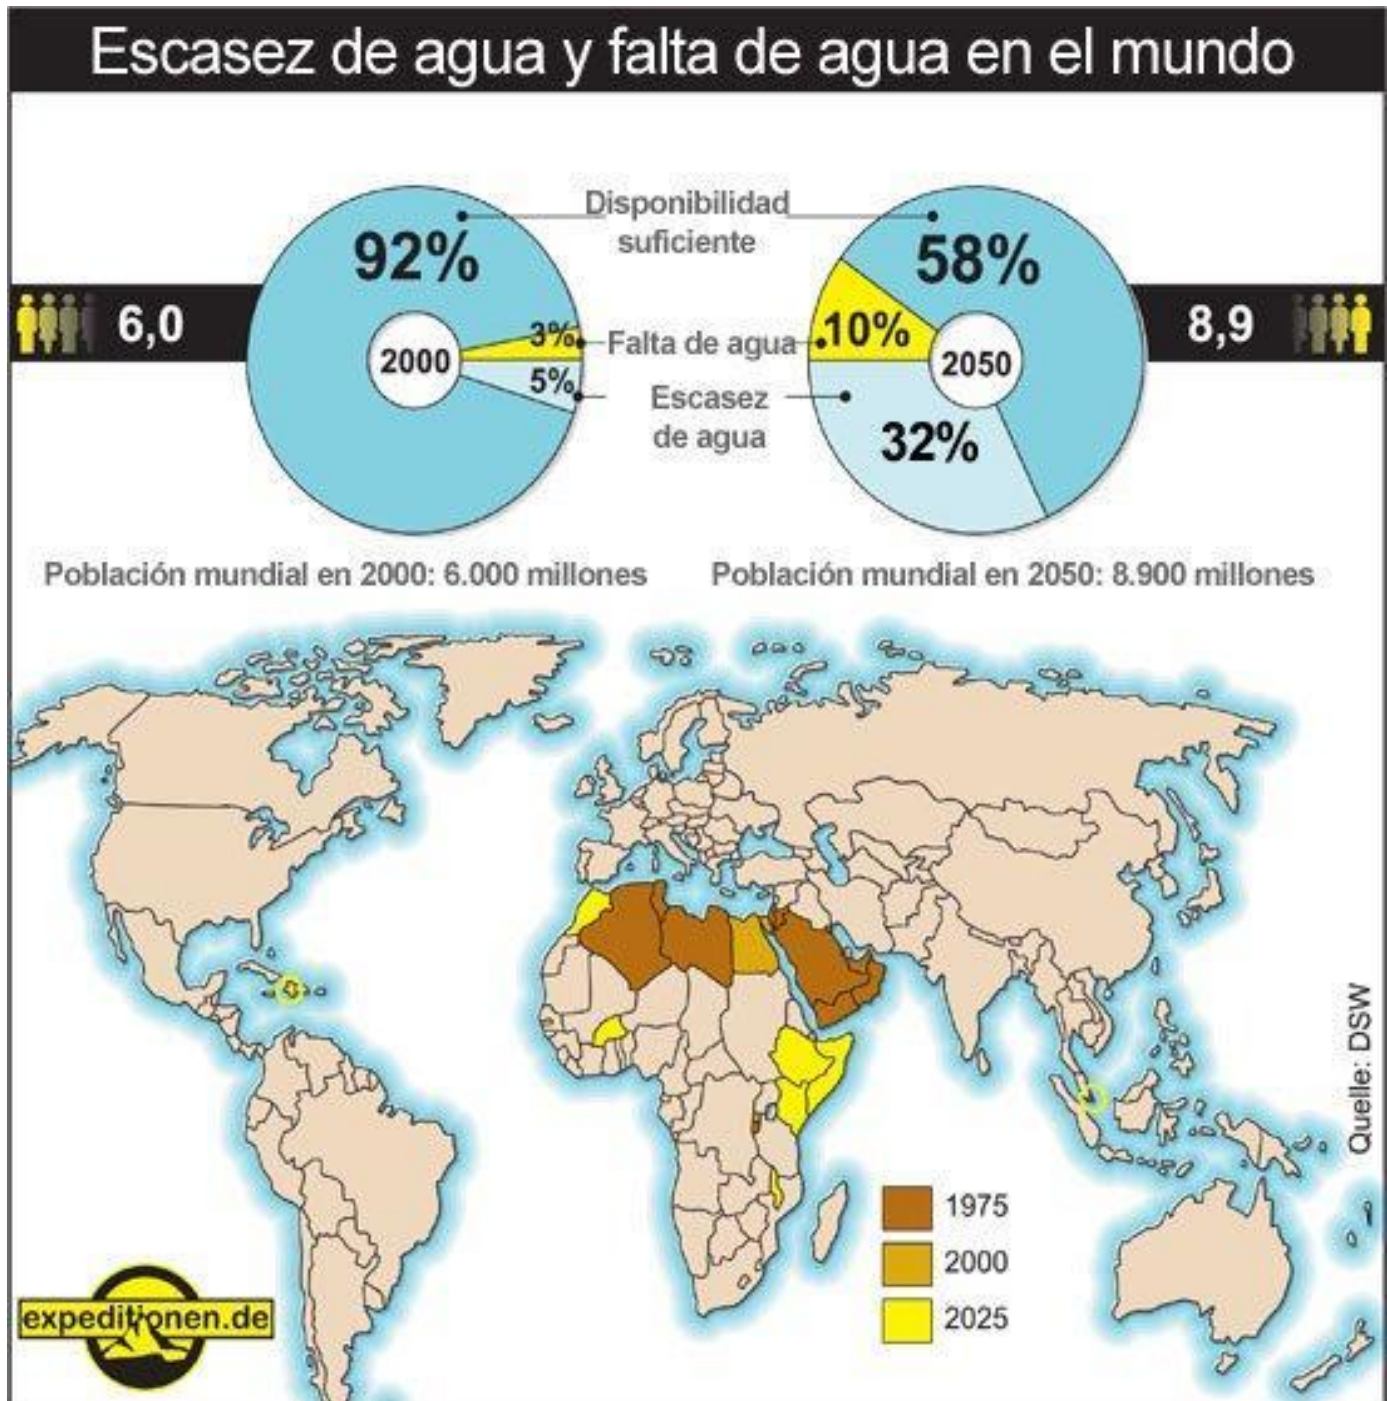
Escasez de agua y falta de agua en el mundo

Disponibilidad suficiente

92%

6,0

2000

3%

5%

Falta de agua

Escasez de agua

58%

10%

2050

32%

8,9

Población mundial en 2000: 6.000 millones

Población mundial en 2050: 8.900 millones

Quelle: DSW

1975

2000

2025

expeditionen.de